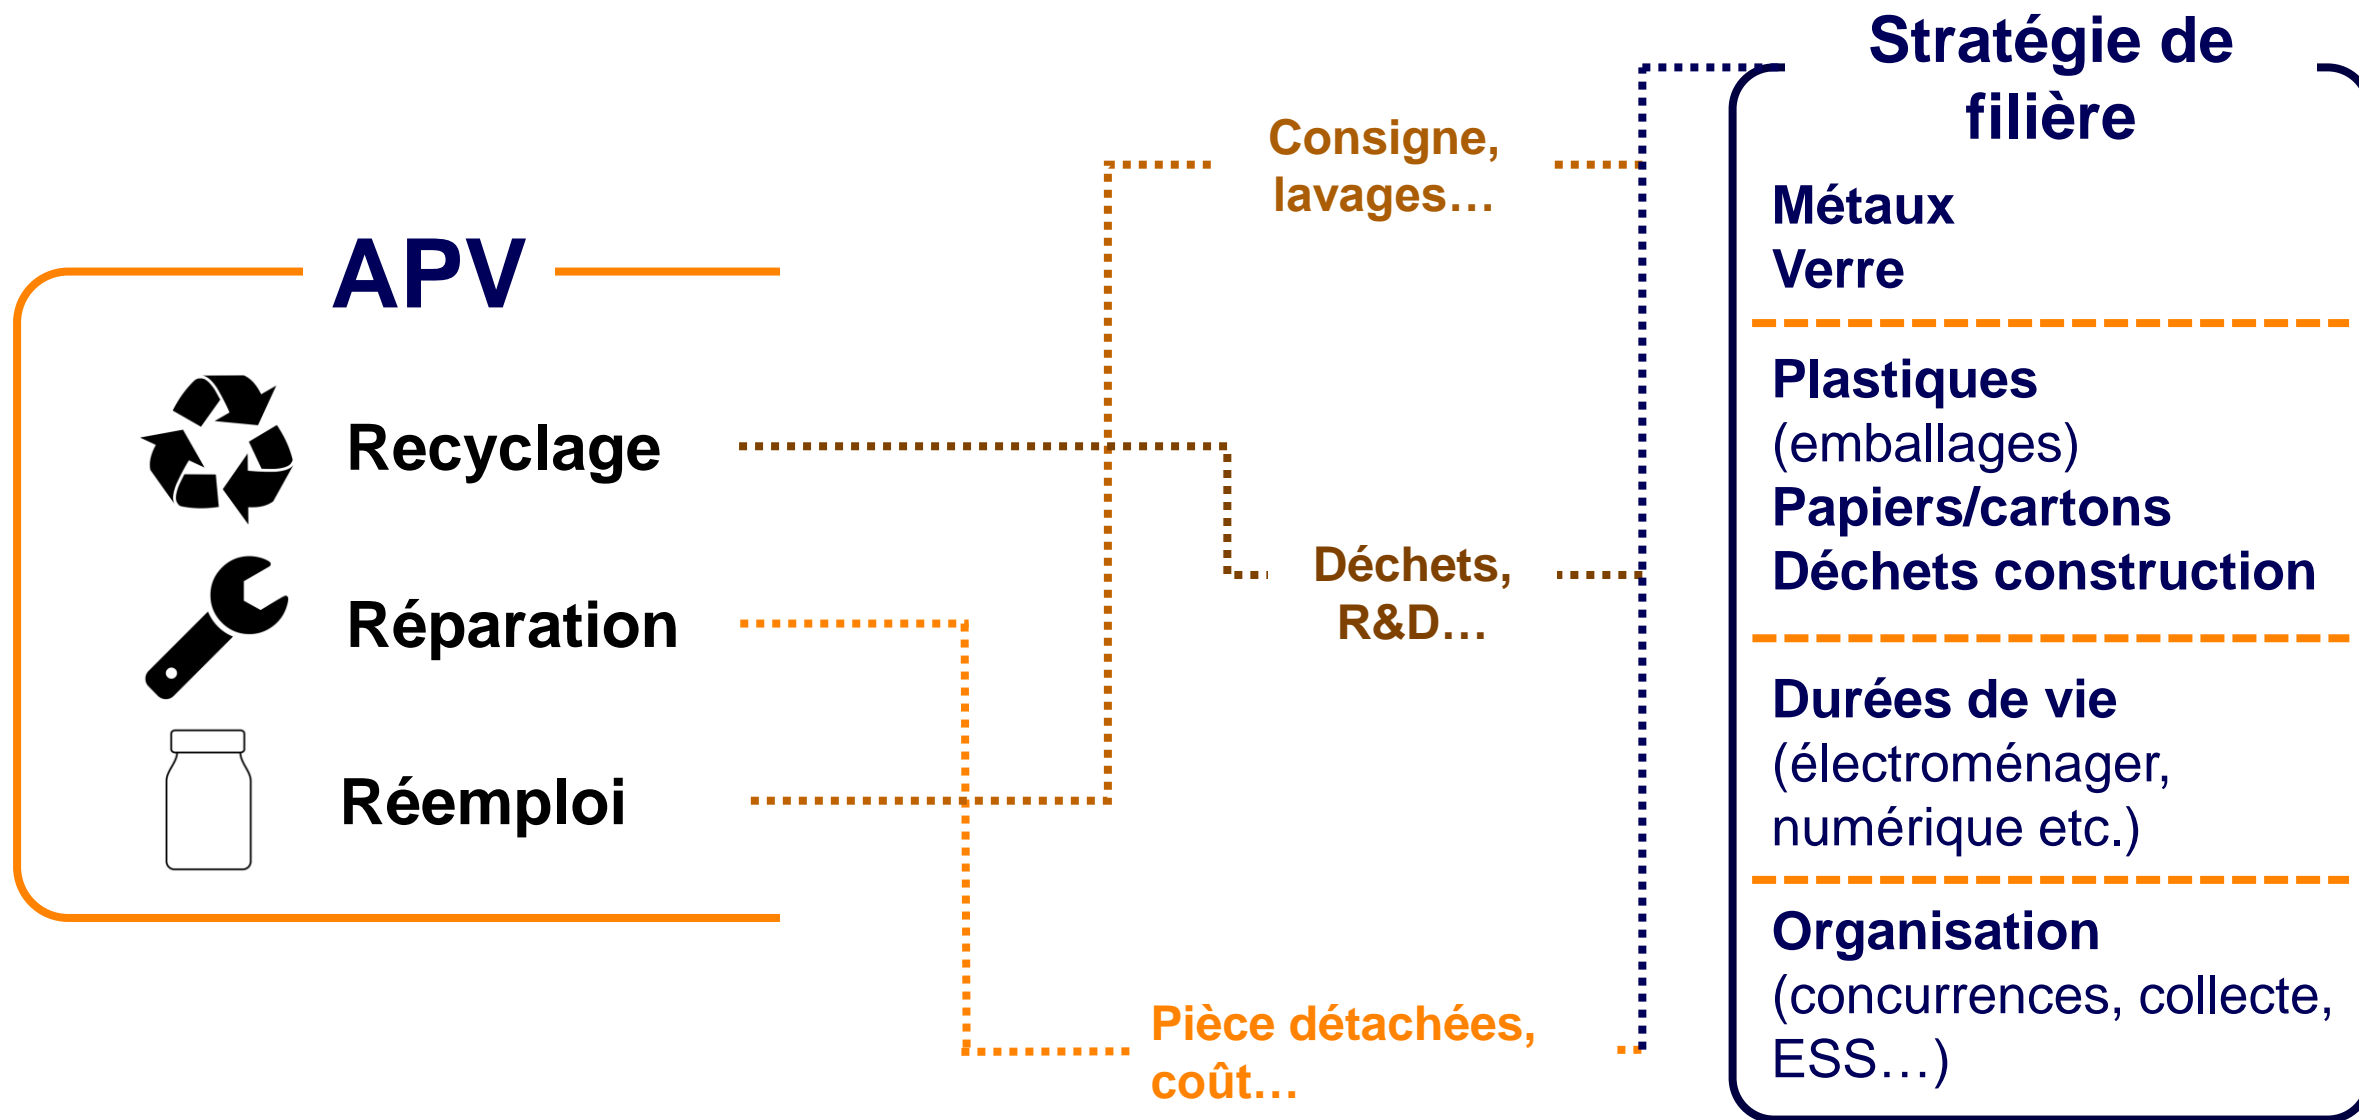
APV

Recyclage

Réparation

Réemploi

Consigne, lavages…

Déchets, R&D…

Pièce détachées, coût…

Stratégie de filière

Métaux
Verre

Plastiques (emballages)
Papiers/cartons
Déchets construction

Durées de vie (électroménager, numérique etc.)

Organisation (concurrences, collecte, ESS…)